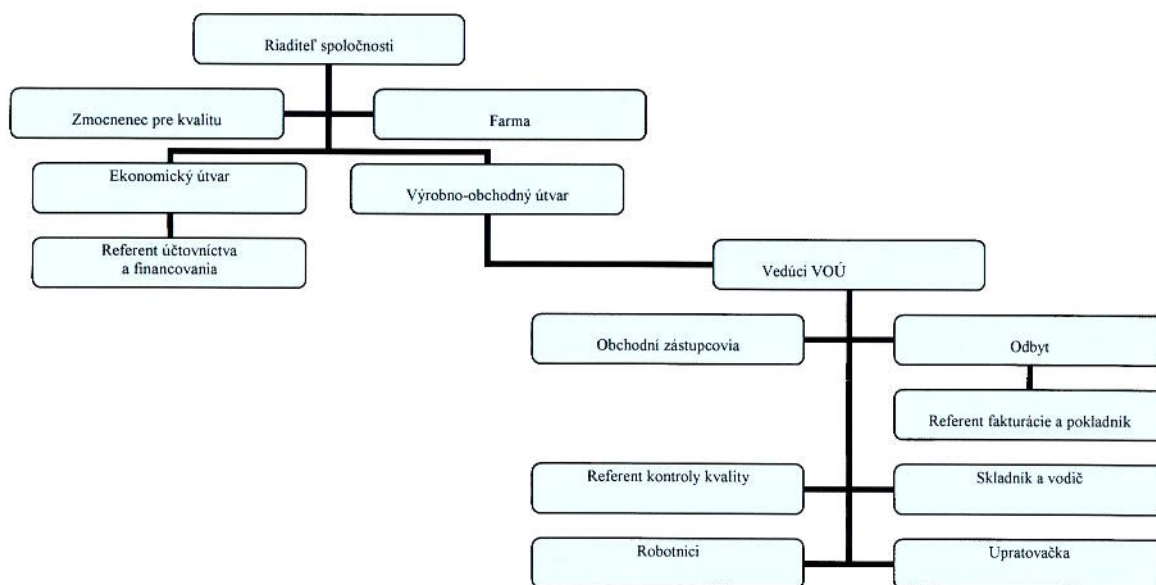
Riaditeľ spoločnosti

Zmocnenec pre kvalitu

Farma

Ekonomický útvar

Výrobno-obchodný útvar

Referent účtovníctva a financovania

Vedúci VOÚ

Obchodní zástupcovia

Odbyt

Referent fakturácie a pokladník

Referent kontroly kvality

Skladník a vodič

Robotníci

Upratovačka